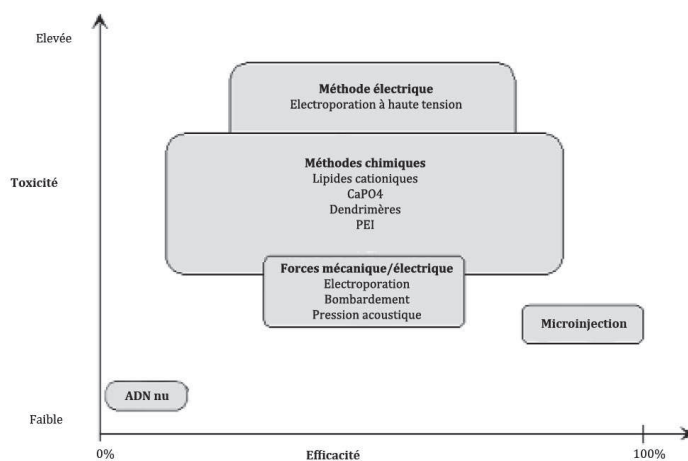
Elevée

Toxicité

Faible

**Méthode électrique**
Electroporation à haute tension

**Méthodes chimiques**
Lipides cationiques
CaPO4
Dendrimères
PEI

**Forces mécanique/électrique**
Electroporation
Bombardement
Pression acoustique

**Microinjection**

**ADN nu**

0%

**Efficacité**

100%